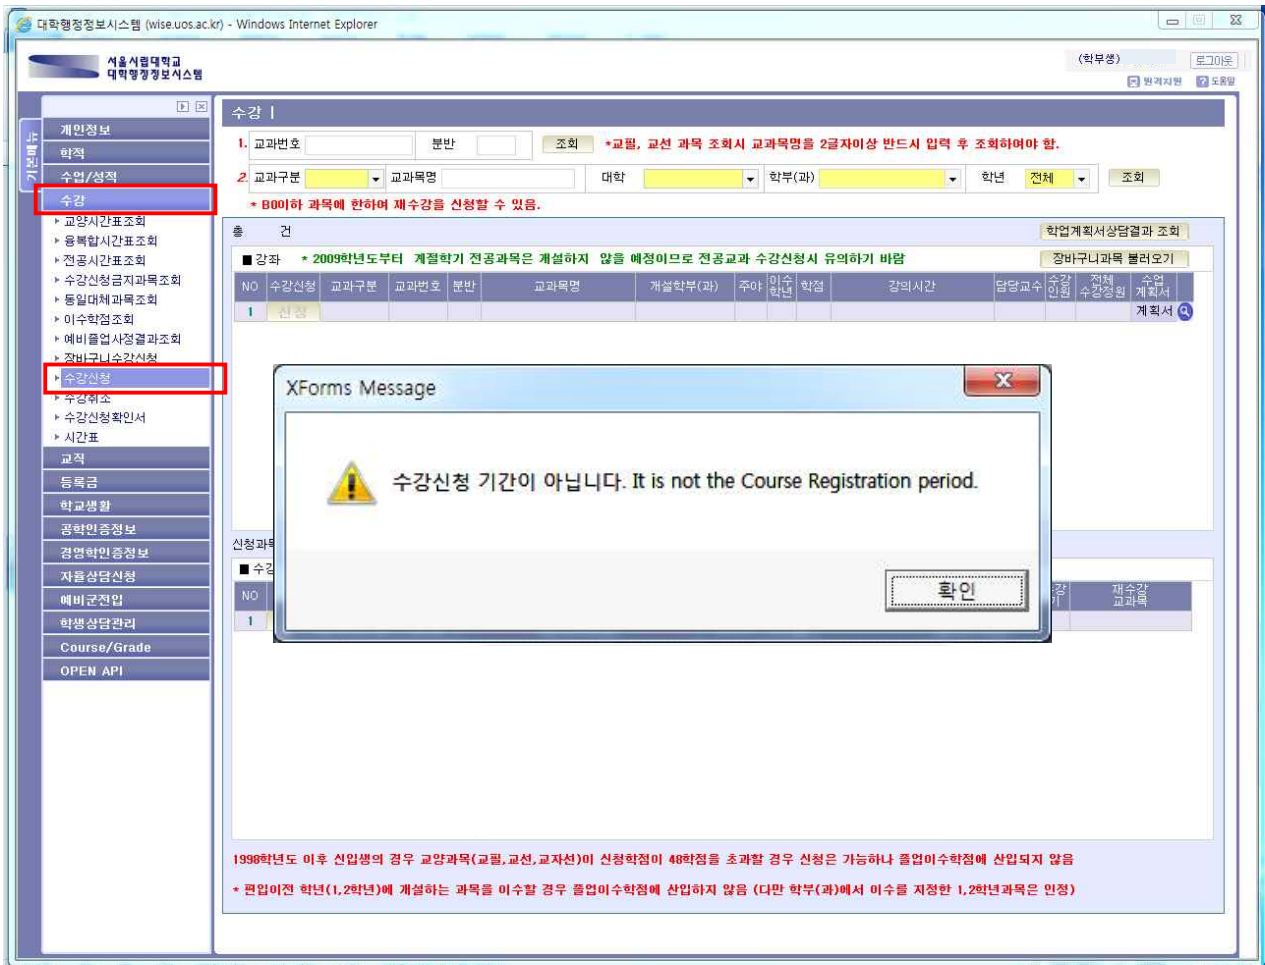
대학행정정보시스템 (wise.uos.ac.kr) - Windows Internet Explorer

서울시립대학교 대학행정정보시스템

(학부생) 로그아웃

원격지원 도움말

기본메뉴

개인정보
학적
수업/성적
수강
▸ 교양시간표조회
▸ 융복합시간표조회
▸ 전공시간표조회
▸ 수강신청금지과목조회
▸ 동일대체과목조회
▸ 이수학점조회
▸ 예비졸업사정결과조회
▸ 장바구니수강신청
▸ 수강신청
▸ 수강취소
▸ 수강신청확인서
▸ 시간표
교직
등록금
학교생활
공학인증정보
경영학인증정보
자율상담신청
예비군전입
학생상담관리
Course/Grade
OPEN API

수강 |

1. 교과번호 분반 조회 *교필, 교선 과목 조회시 교과목명을 2글자이상 반드시 입력 후 조회하여야 함.

2. 교과구분 교과목명 대학 학부(과) 학년 전체 조회

* B0이하 과목에 한하여 재수강을 신청할 수 있음.

총 건 학업계획서상담결과 조회

■ 강좌 * 2009학년도부터 계절학기 전공과목은 개설하지 않을 예정이므로 전공교과 수강신청시 유의하기 바람 장바구니과목 불러오기

| NO | 수강신청 | 교과구분 | 교과번호 | 분반 | 교과목명 | 개설학부(과) | 주야 | 이수학년 | 학점 | 강의시간 | 담당교수 | 수강인원 | 전체수강정원 | 수업계획서 |
|---|---|---|---|---|---|---|---|---|---|---|---|---|---|---|
| 1 | 신청 | | | | | | | | | | | | | 계획서 |

신청과목

■ 수강

| NO | | 수강 | 재수강교과목 |
|---|---|---|---|
| 1 | | | |

XForms Message

수강신청 기간이 아닙니다. It is not the Course Registration period.

확인

1998학년도 이후 신입생의 경우 교양과목(교필,교선,교자선)이 신청학점이 48학점을 초과할 경우 신청은 가능하나 졸업이수학점에 산입되지 않음

* 편입이전 학년(1,2학년)에 개설하는 과목을 이수할 경우 졸업이수학점에 산입하지 않음 (다만 학부(과)에서 이수를 지정한 1,2학년과목은 인정)